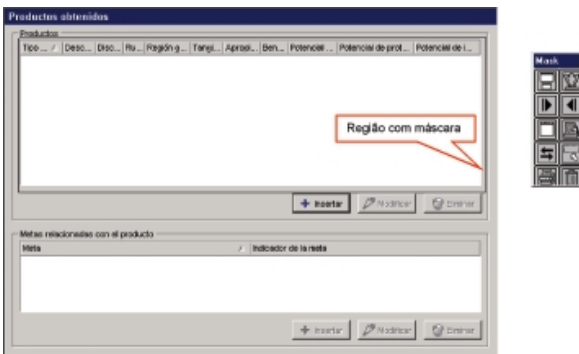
Productos obtenidos

Productos

| Tipo ... | Desc... | Disc... | Ru... | Región g... | Tangi... | Aprobi... | Ben... | Potencial ... | Potencial de prot... | Potencial de i... |
|---|---|---|---|---|---|---|---|---|---|---|

Região com máscara

Insertar | Modificar | Eliminar

Metas relacionadas con el producto

| Meta | Indicador de la meta |
|---|---|

Insertar | Modificar | Eliminar

Mask